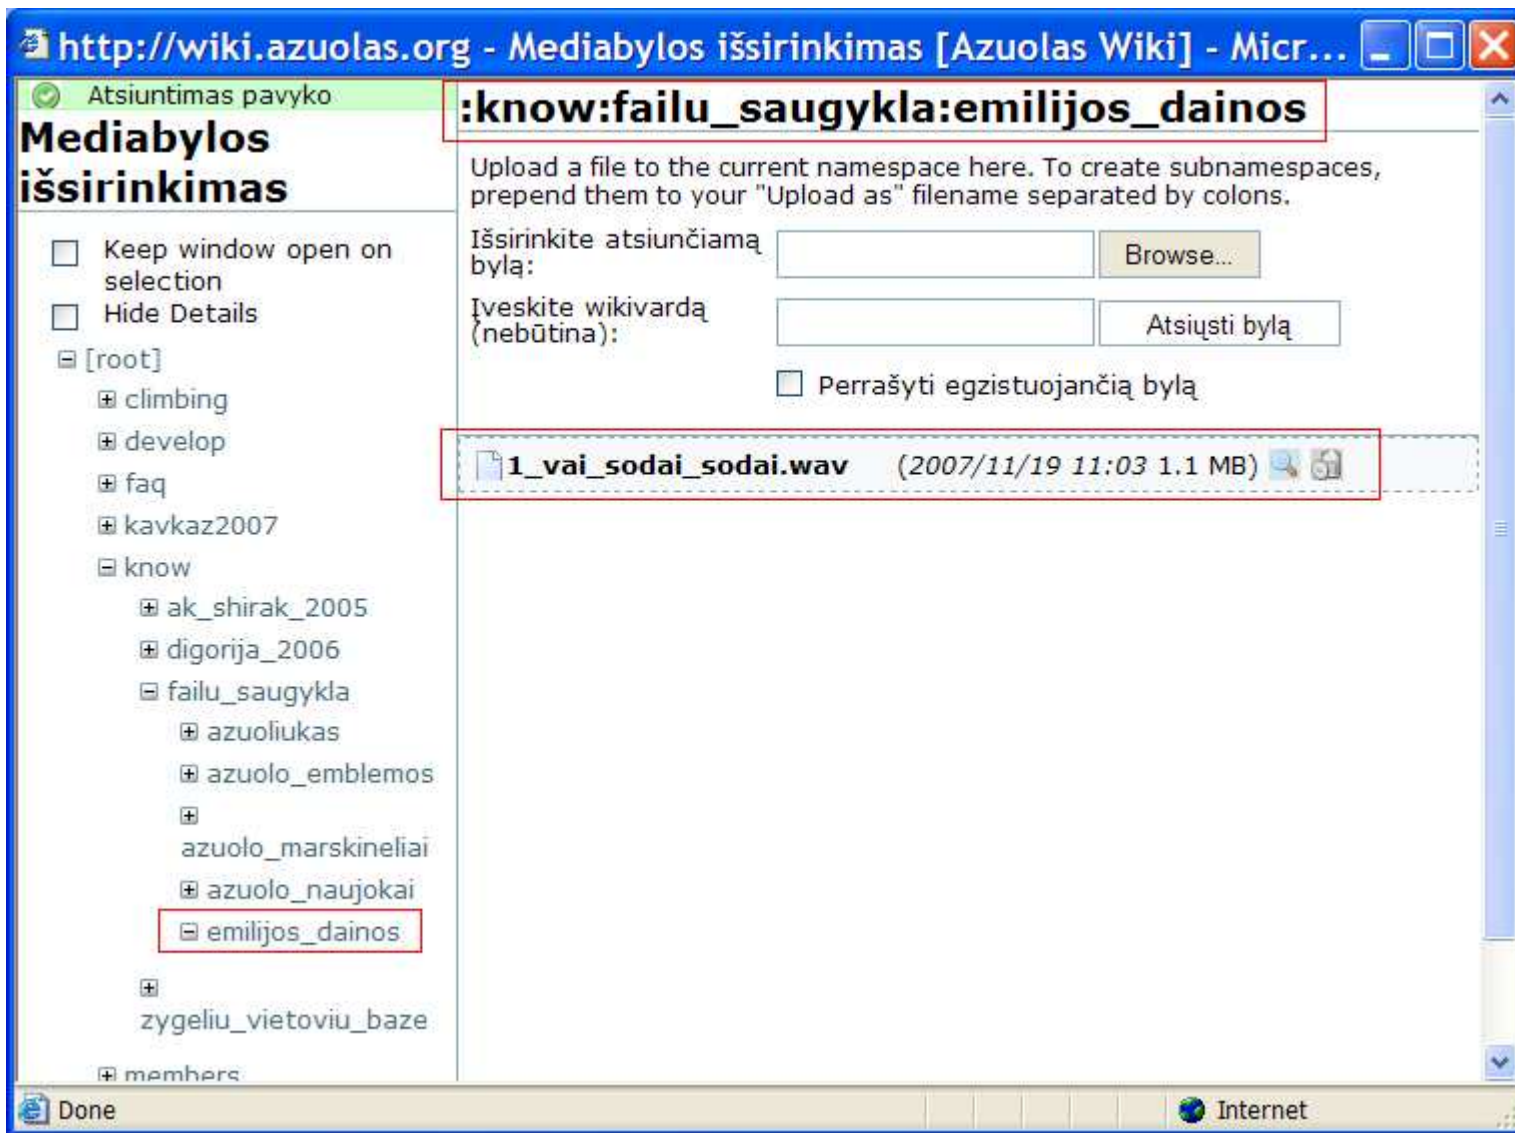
http://wiki.azuolas.org - Mediabylos išsirinkimas [Azuolas Wiki] - Micr...

Atsiuntimas pavyko

Mediabylos išsirinkimas

Keep window open on selection

Hide Details

[root]

climbing

develop

faq

kavkaz2007

know

ak_shirak_2005

digorija_2006

failu_saugykla

azuoliukas

azuolo_emblemos

azuolo_marskineliai

azuolo_naujokai

emilijos_dainos

zygeliu_vietoviu_baze

members

:know:failu_saugykla:emilijos_dainos

Upload a file to the current namespace here. To create subnamespaces, prepend them to your "Upload as" filename separated by colons.

Išsirinkite atsiunčiamą bylą:

Browse...

Įveskite wikivardą (nebūtina):

Atsiųsti bylą

Perrašyti egzistuojančią bylą

1_vai_sodai_sodai.wav (2007/11/19 11:03 1.1 MB)

Done

Internet